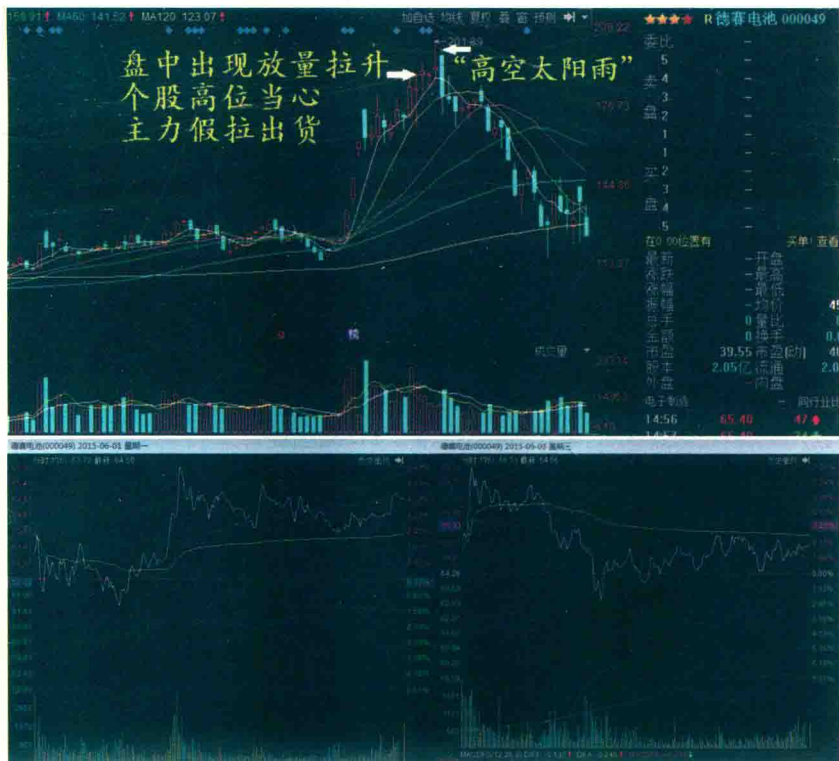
159.91↑ MA60: 141.62↑ MA120: 123.07↑

加自选 均线 复权 叠 窗 预测

★★★★ R 德赛电池 000049

盘中出现放量拉升
个股高位当心
主力假拉出货

“高空太阳雨”

201.89

209.22

176.73

144.35

112.37

委比
卖盘 5 4 3 2 1
买盘 1 2 3 4 5

在0.00价位置有 买单↓ 查看

最新 开盘
涨跌 最高
涨幅 最低
振幅 均价
总手 0 量比
金额 0 换手
市盈 39.55 市盈(动)
股本 2.05亿 流通
外盘 内盘

电子制造 同行业比较

14:56 65.40 47
14:57 65.40 74

成交量

德赛电池(000049) 2015-06-01 星期一

德赛电池(000049) 2015-06-03 星期三